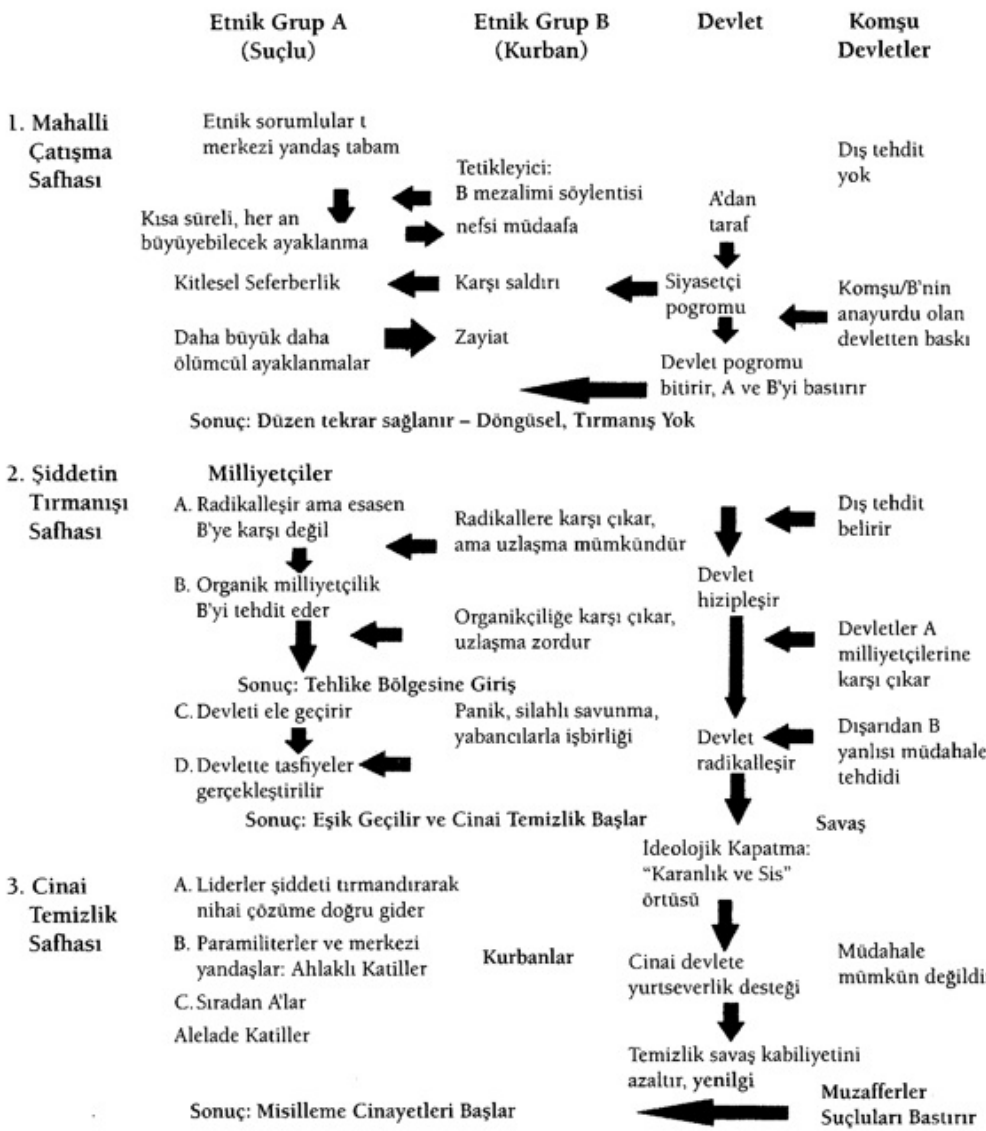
Etnik Grup A (Suçlu)

Etnik Grup B (Kurban)

Devlet

Komşu Devletler

1. Mahalli Çatışma Safhası

Etnik sorumlular t merkezi yandaş tabam

Tetikleyici: B mezalimi söylentisi

Dış tehdit yok

A'dan taraf

Kısa süreli, her an büyüyebilecek ayaklanma

nefsi müdaafa

Kitlesel Seferberlik

Karşı saldırı

Siyasetçi pogromu

Komşu/B'nin anayurdu olan devletten baskı

Daha büyük daha ölümcül ayaklanmalar

Zayiat

Devlet pogromu bitirir, A ve B'yi bastırır

Sonuç: Düzen tekrar sağlanır – Döngüsel, Tırmanış Yok

2. Şiddetin Tırmanışı Safhası

Milliyetçiler

A. Radikalleşir ama esasen B'ye karşı değil

Radikallere karşı çıkar, ama uzlaşma mümkündür

Dış tehdit belirir

Devlet hizipleşir

B. Organik milliyetçilik B'yi tehdit eder

Organikçiliğe karşı çıkar, uzlaşma zordur

Devletler A milliyetçilerine karşı çıkar

Sonuç: Tehlike Bölgesine Giriş

C. Devleti ele geçirir

Panik, silahlı savunma, yabancılarla işbirliği

Dışarıdan B yanlısı müdahale tehdidi

Devlet radikalleşir

D. Devlette tasfiyeler gerçekleştirilir

Sonuç: Eşik Geçilir ve Cinai Temizlik Başlar

Savaş

İdeolojik Kapatma: "Karanlık ve Sis" örtüsü

3. Cinai Temizlik Safhası

A. Liderler şiddeti tırmandırarak nihai çözüme doğru gider

B. Paramiliterler ve merkezi yandaşlar: Ahlaklı Katiller

Kurbanlar

Cinai devlete yurtseverlik desteği

Müdahale mümkün değildi

C. Sıradan A'lar

Alelade Katiller

Temizlik savaş kabiliyetini azaltır, yenilgi

Muzafferler Suçluları Bastırır

Sonuç: Misilleme Cinayetleri Başlar